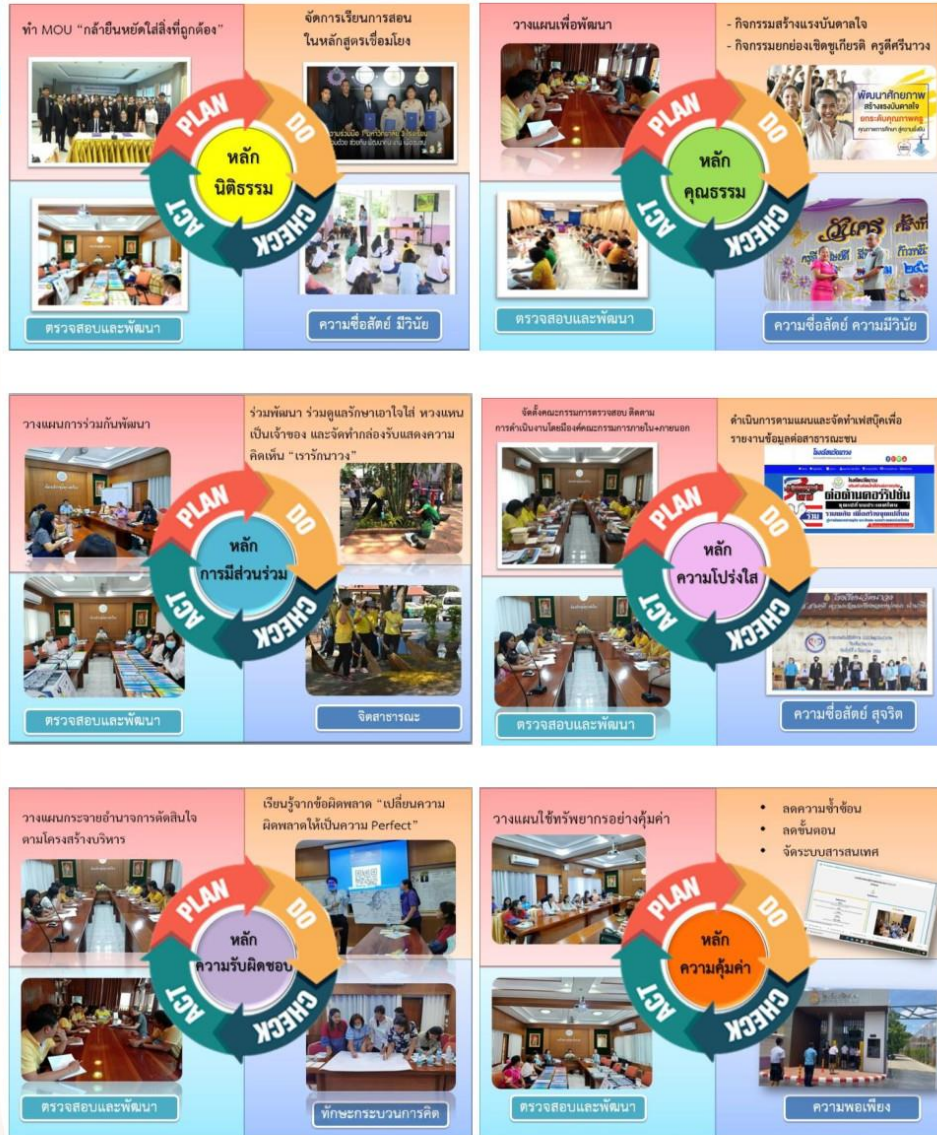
ทำ MOU "กล้ายืนหยัดใสสิ่งที่ถูกต้อง"

จัดการเรียนการสอนในหลักสูตรเชื่อมโยง

PLAN DO CHECK ACT

หลัก นิติธรรม

ตรวจสอบและพัฒนา

ความซื่อสัตย์ มีวินัย

วางแผนเพื่อพัฒนา

- กิจกรรมสร้างแรงบันดาลใจ
- กิจกรรมยกย่องเชิดชูเกียรติ ครูดีศรีนาวง

PLAN DO CHECK ACT

หลัก คุณธรรม

ตรวจสอบและพัฒนา

ความซื่อสัตย์ ความมีวินัย

วางแผนการร่วมกันพัฒนา

ร่วมพัฒนา ร่วมดูแลรักษาเอาใจใส่ หวงแหน เป็นเจ้าของ และจัดทำกล่องรับแสดงความคิดเห็น "เรารักนาวง"

PLAN DO CHECK ACT

หลัก การมีส่วนร่วม

ตรวจสอบและพัฒนา

จิตสาธารณะ

จัดตั้งคณะกรรมการตรวจสอบ ติดตาม การดำเนินงานโดยมีองค์คณะกรรมการภายใน+ภายนอก

ดำเนินการตามแผนและจัดทำเฟสบุ๊คเพื่อรายงานข้อมูลต่อสาธารณชน

ต่อต้านคอร์รัปชั่น

PLAN DO CHECK ACT

หลัก ความโปร่งใส

ตรวจสอบและพัฒนา

ความซื่อสัตย์ สุจริต

วางแผนกระจายอำนาจการตัดสินใจตามโครงสร้างบริหาร

เรียนรู้จากข้อผิดพลาด "เปลี่ยนความผิดพลาดให้เป็นความ Perfect"

PLAN DO CHECK ACT

หลัก ความรับผิดชอบ

ตรวจสอบและพัฒนา

ทักษะกระบวนการคิด

วางแผนใช้ทรัพยากรอย่างคุ้มค่า

• ลดความซ้ำซ้อน
• ลดขั้นตอน
• จัดระบบสารสนเทศ

PLAN DO CHECK ACT

หลัก ความคุ้มค่า

ตรวจสอบและพัฒนา

ความพอเพียง